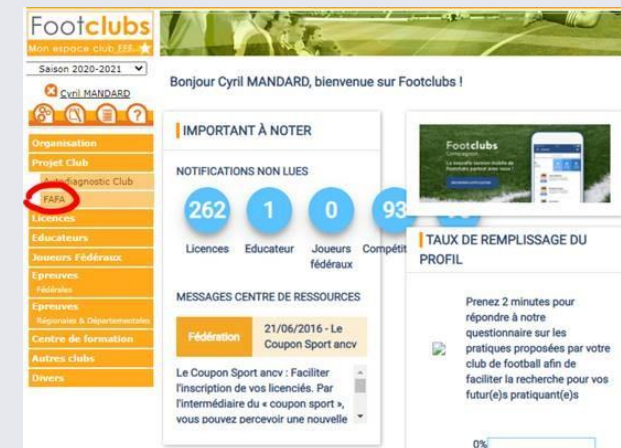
Footclubs
Mon espace club FFF

Saison 2020-2021

Cyril MANDARD

Organisation
Projet Club
Autodiagnostic Club
FAFA
Licences
Educateurs
Joueurs Fédéraux
Epreuves
Fédérales
Epreuves
Régionales & Départementales
Centre de formation
Autres clubs
Divers

Bonjour Cyril MANDARD, bienvenue sur Footclubs !

IMPORTANT À NOTER

NOTIFICATIONS NON LUES

262
Licences
1
Educateur
0
Joueurs fédéraux
93
Compétit

MESSAGES CENTRE DE RESSOURCES

Fédération
21/06/2016 - Le Coupon Sport ancv

Le Coupon Sport ancv : Faciliter l'inscription de vos licenciés. Par l'intermédiaire du « coupon sport », vous pouvez percevoir une nouvelle

Footclubs
Compagnon

TAUX DE REMPLISSAGE DU PROFIL

Prenez 2 minutes pour répondre à notre questionnaire sur les pratiques proposées par votre club de football afin de faciliter la recherche pour vos futur(e)s pratiquant(e)s

0%